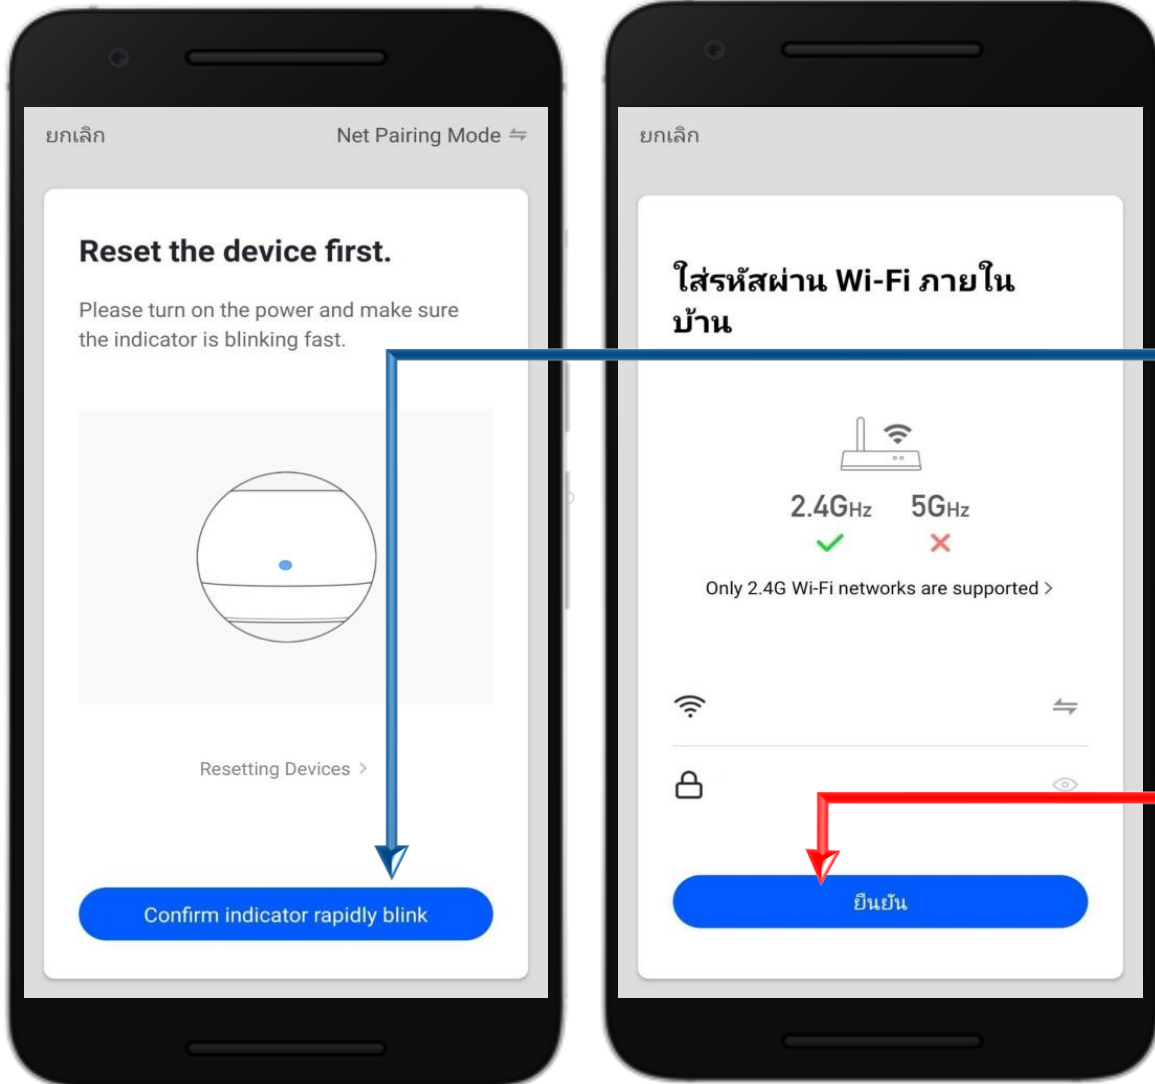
ยกเลิก

Net Pairing Mode ⇋

Reset the device first.

Please turn on the power and make sure the indicator is blinking fast.

Resetting Devices >

Confirm indicator rapidly blink

ยกเลิก

ใส่รหัสผ่าน Wi-Fi ภายในบ้าน

2.4GHz 5GHz

Only 2.4G Wi-Fi networks are supported >

ยืนยัน